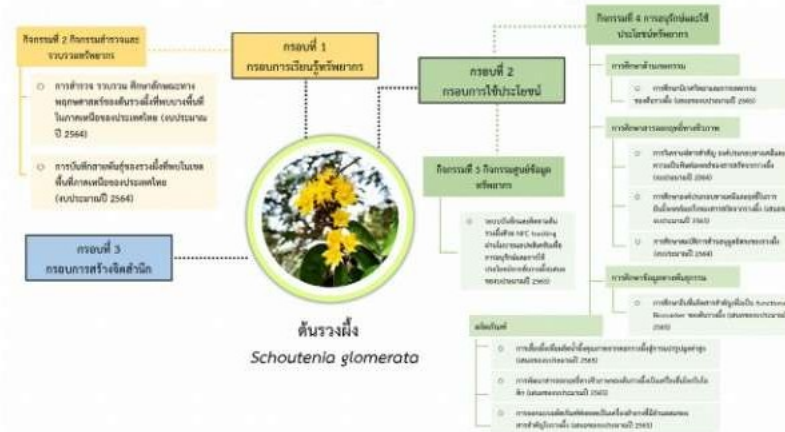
กิจกรรมที่ 2 กิจกรรมสำรวจและรวบรวมทรัพยากร

การสำรวจ รวบรวม ศึกษาลักษณะทางพฤกษศาสตร์ของต้นรวงผึ้งที่พบบางพื้นที่ในภาคเหนือของประเทศไทย (งบประมาณปี 2564)

การบันทึกสายพันธุ์ของรวงผึ้งที่พบในเขตพื้นที่ภาคเหนือของประเทศไทย (งบประมาณปี 2564)

กรอบที่ 1
กรอบการเรียนรู้ทรัพยากร

กรอบที่ 2
กรอบการใช้ประโยชน์

กิจกรรมที่ 4 การอนุรักษ์และใช้ประโยชน์ทรัพยากร

กิจกรรมที่ 5 กิจกรรมศูนย์ข้อมูลทรัพยากร

กรอบที่ 3
กรอบการสร้างจิตสำนึก

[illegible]

ต้นรวงผึ้ง
Schoutenia glomerata

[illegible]